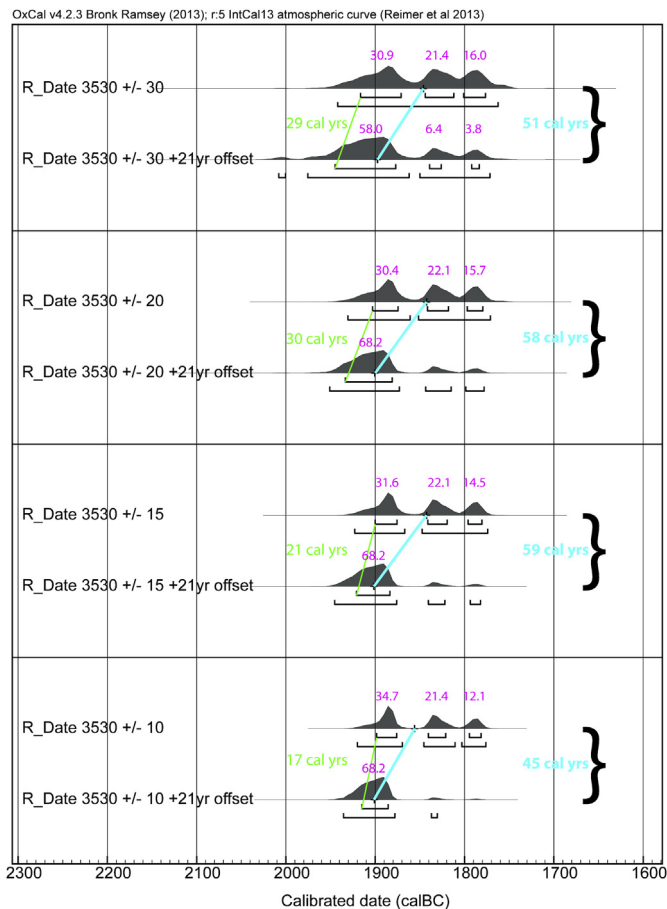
OxCal v4.2.3 Bronk Ramsey (2013); r:5 IntCal13 atmospheric curve (Reimer et al 2013)

R_Date 3530 +/- 30
30.9 21.4 16.0
29 cal yrs
51 cal yrs
58.0 6.4 3.8
R_Date 3530 +/- 30 +21yr offset

R_Date 3530 +/- 20
30.4 22.1 15.7
30 cal yrs
58 cal yrs
68.2
R_Date 3530 +/- 20 +21yr offset

R_Date 3530 +/- 15
31.6 22.1 14.5
21 cal yrs
59 cal yrs
68.2
R_Date 3530 +/- 15 +21yr offset

R_Date 3530 +/- 10
34.7 21.4 12.1
17 cal yrs
45 cal yrs
68.2
R_Date 3530 +/- 10 +21yr offset

2300 2200 2100 2000 1900 1800 1700 1600
Calibrated date (calBC)